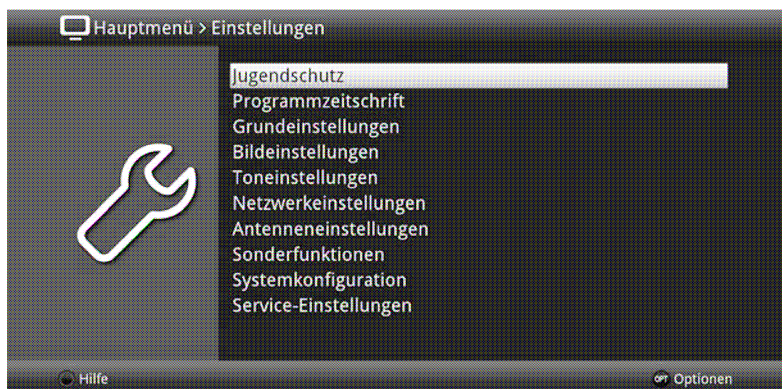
Hauptmenü > Einstellungen

Jugendschutz
Programmzeitschrift
Grundeinstellungen
Bildeinstellungen
Toneinstellungen
Netzwerkeinstellungen
Antenneneinstellungen
Sonderfunktionen
Systemkonfiguration
Service-Einstellungen

Hilfe
OPT Optionen